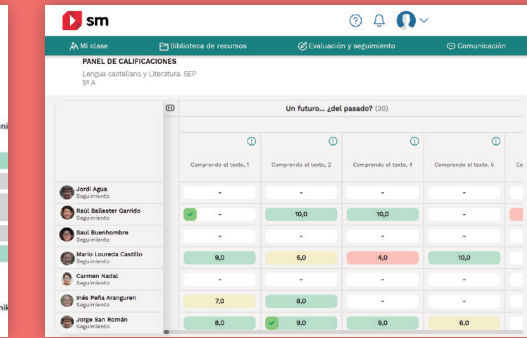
sm

Mi clase | Biblioteca de recursos | Evaluación y seguimiento | Comunicación

PANEL DE CALIFICACIONES
Lengua castellana y Literatura. SEP
5º A

Un futuro... ¿del pasado? (30)

| | Comprendo el texto, 1 | Comprendo el texto, 2 | Comprendo el texto, 4 | Comprendo el texto, 5 | Co |
|---|---|---|---|---|---|
| Jordi Agua Seguimiento | - | - | - | - | |
| Raúl Ballester Garrido Seguimiento | - | 10,0 | 10,0 | - | |
| Saul Buenhombre Seguimiento | - | - | - | - | |
| Mario Loureda Castillo Seguimiento | 9,0 | 5,0 | 4,0 | 10,0 | |
| Carmen Nadal Seguimiento | - | - | - | - | |
| Inés Peña Aranguren Seguimiento | 7,0 | 8,0 | - | - | |
| Jorge San Román Seguimiento | 8,0 | 9,0 | 9,0 | 6,0 | |